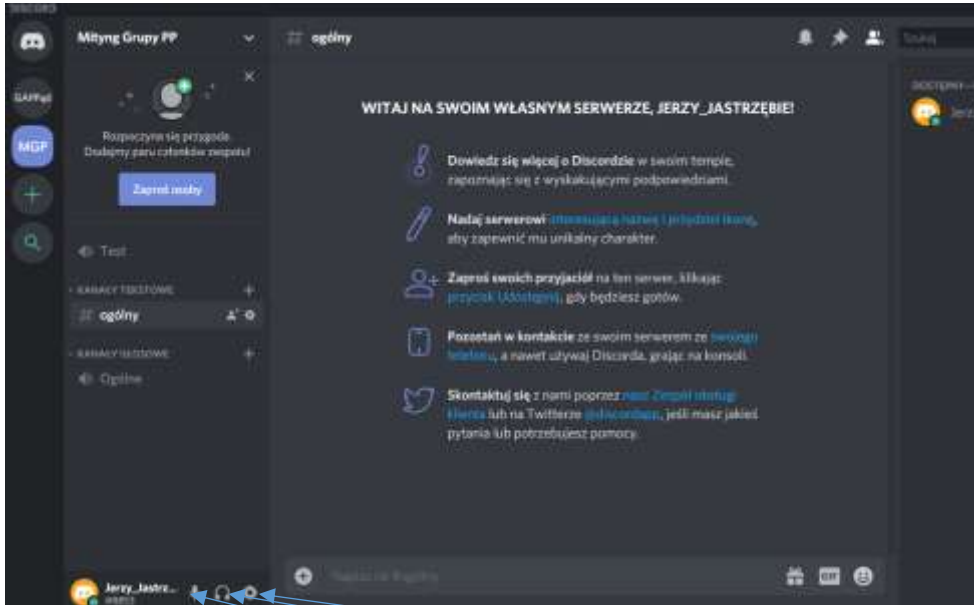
DISCORD

GAPPal

MGP

Mityng Grupy PP

Rozpoczyna się przygoda. Dodajmy paru członków zespołu!

Zaproś osoby

Test

KANAŁY TEKSTOWE

ogólny

KANAŁY GŁOSOWE

Ogólne

Jerzy_Jastrz...
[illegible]

ogólny

Szukaj

WITAJ NA SWOIM WŁASNYM SERWERZE, JERZY_JASTRZĘBIE!

Dowiedz się więcej o Discordzie w swoim tempie, zapoznając się z wyskakującymi podpowiedziami.

Nadaj serwerowi interesującą nazwę i przydziel ikonę, aby zapewnić mu unikalny charakter.

Zaproś swoich przyjaciół na ten serwer, klikając przycisk Udostępnij, gdy będziesz gotów.

Pozostań w kontakcie ze swoim serwerem ze swojego telefonu, a nawet używaj Discorda, grając na konsoli.

Skontaktuj się z nami poprzez nasz Zespół obsługi klienta lub na Twitterze @discordapp, jeśli masz jakieś pytania lub potrzebujesz pomocy.

Napisz na #ogólny

GIF

DOSTĘPNY — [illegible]

Jerz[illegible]